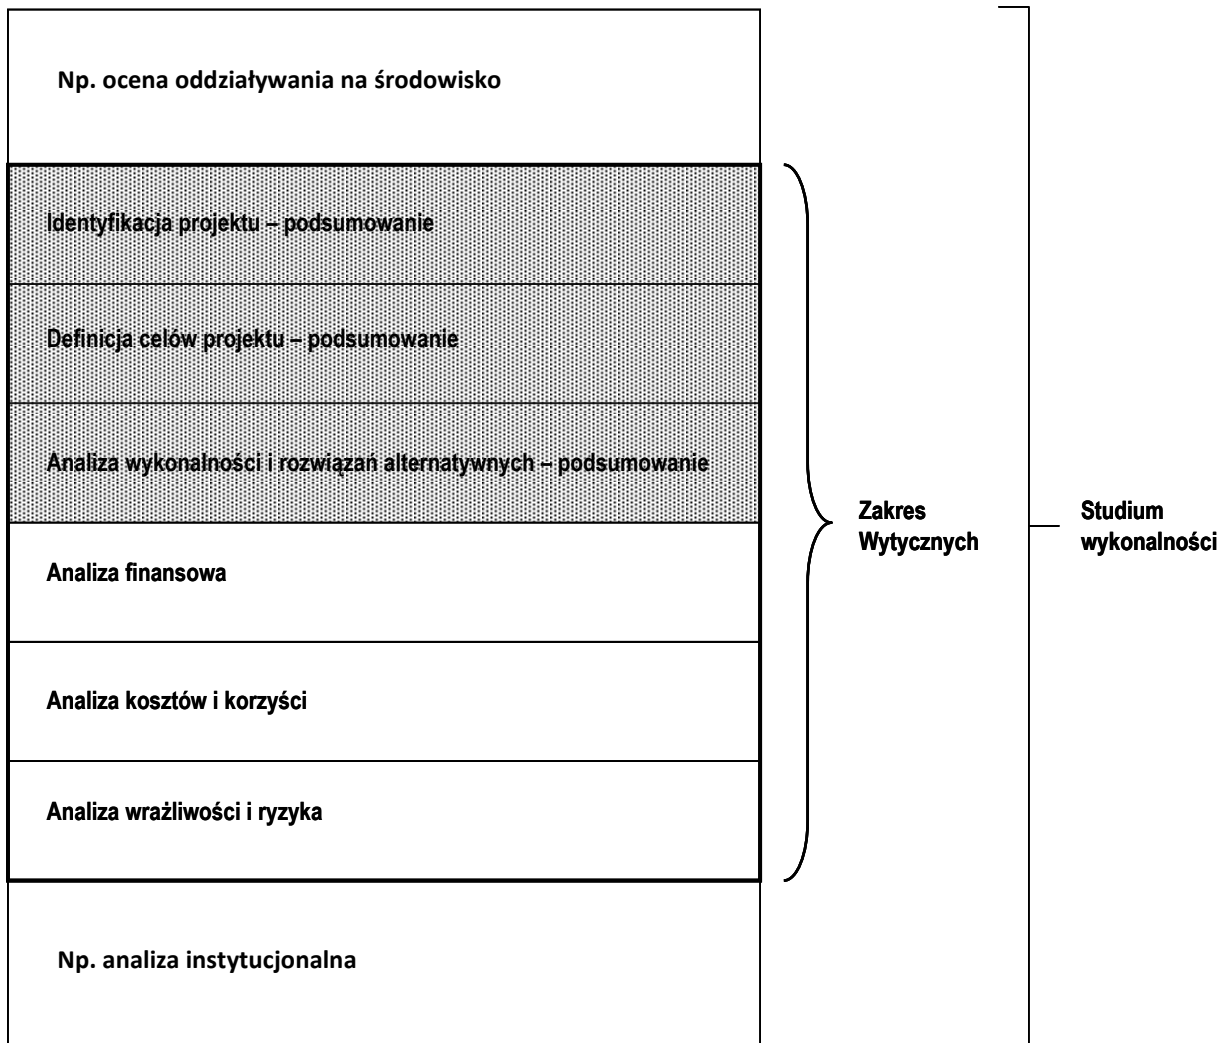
Np. ocena oddziaływania na środowisko

Identyfikacja projektu – podsumowanie

Definicja celów projektu – podsumowanie

Analiza wykonalności i rozwiązań alternatywnych – podsumowanie

Analiza finansowa

Analiza kosztów i korzyści

Analiza wrażliwości i ryzyka

Np. analiza instytucjonalna

Zakres Wytycznych

Studium wykonalności